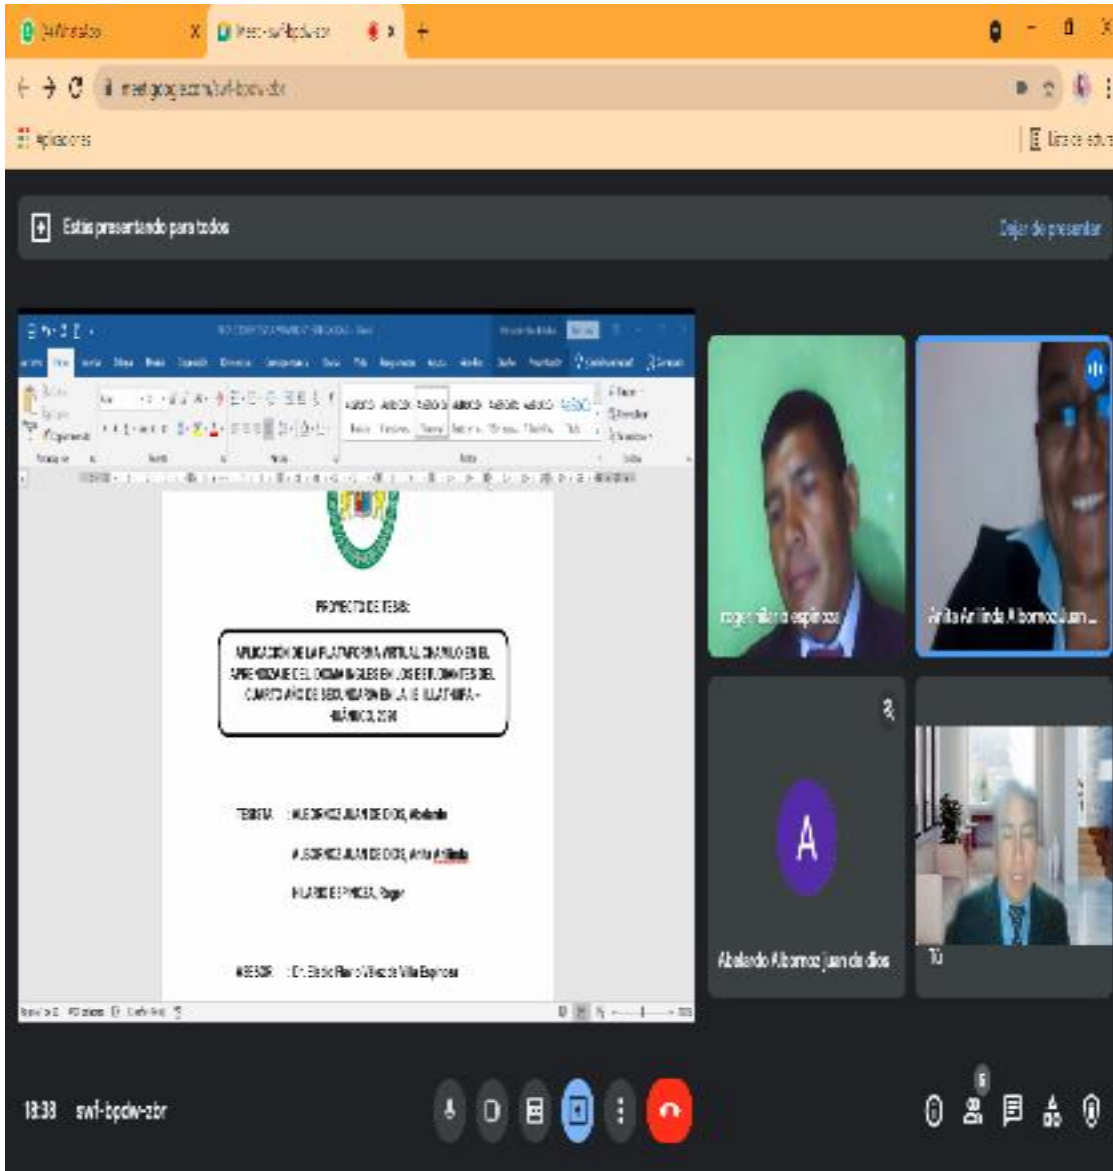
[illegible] X Meet - swf-bpdw-zbr X +

meet.google.com/swf-bpdw-zbr

Aplicaciones

Lista de lectura

Estás presentando para todos

Dejar de presentar

PROYECTO DE TESIS:

APLICACIÓN DE LA PLATAFORMA VIRTUAL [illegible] EN EL APRENDIZAJE DEL IDIOMA INGLÉS EN LOS ESTUDIANTES DEL CUARTO AÑO DE SECUNDARIA EN LA I.E. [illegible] - HUÁNUCO, 2020

TESISTA : ALBORNOZ JUAN DE DIOS, Abelardo

ALBORNOZ JUAN DE DIOS, Anita Aurilinda

HILARIO ESPINOZA, Roger

ASESOR : Dr. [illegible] Villa Espinoza

roger hilario espinoza

Anita Aurilinda Albornoz Juan ...

A

Abelardo Albornoz juan de dios

Tú

18:38 swf-bpdw-zbr

5